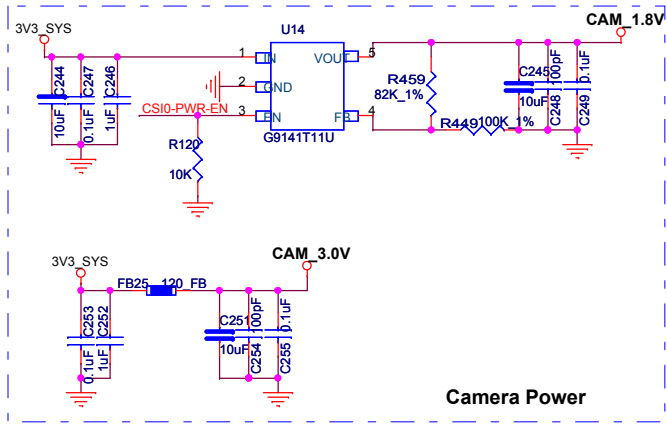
3V3_SYS

U14

CAM_1.8V

1 IN VOUT 5

2 GND

3 EN FB 4

CSI0-PWR-EN

G9141T11U

C244 10uF

C247 0.1uF

C246 1uF

R120 10K

R459 82K_1%

R449 100K_1%

C245 10uF

C248 100pF

C249 0.1uF

3V3_SYS

CAM_3.0V

FB25 120_FB

C253 0.1uF

C252 1uF

C251 10uF

C254 100pF

C255 0.1uF

Camera Power